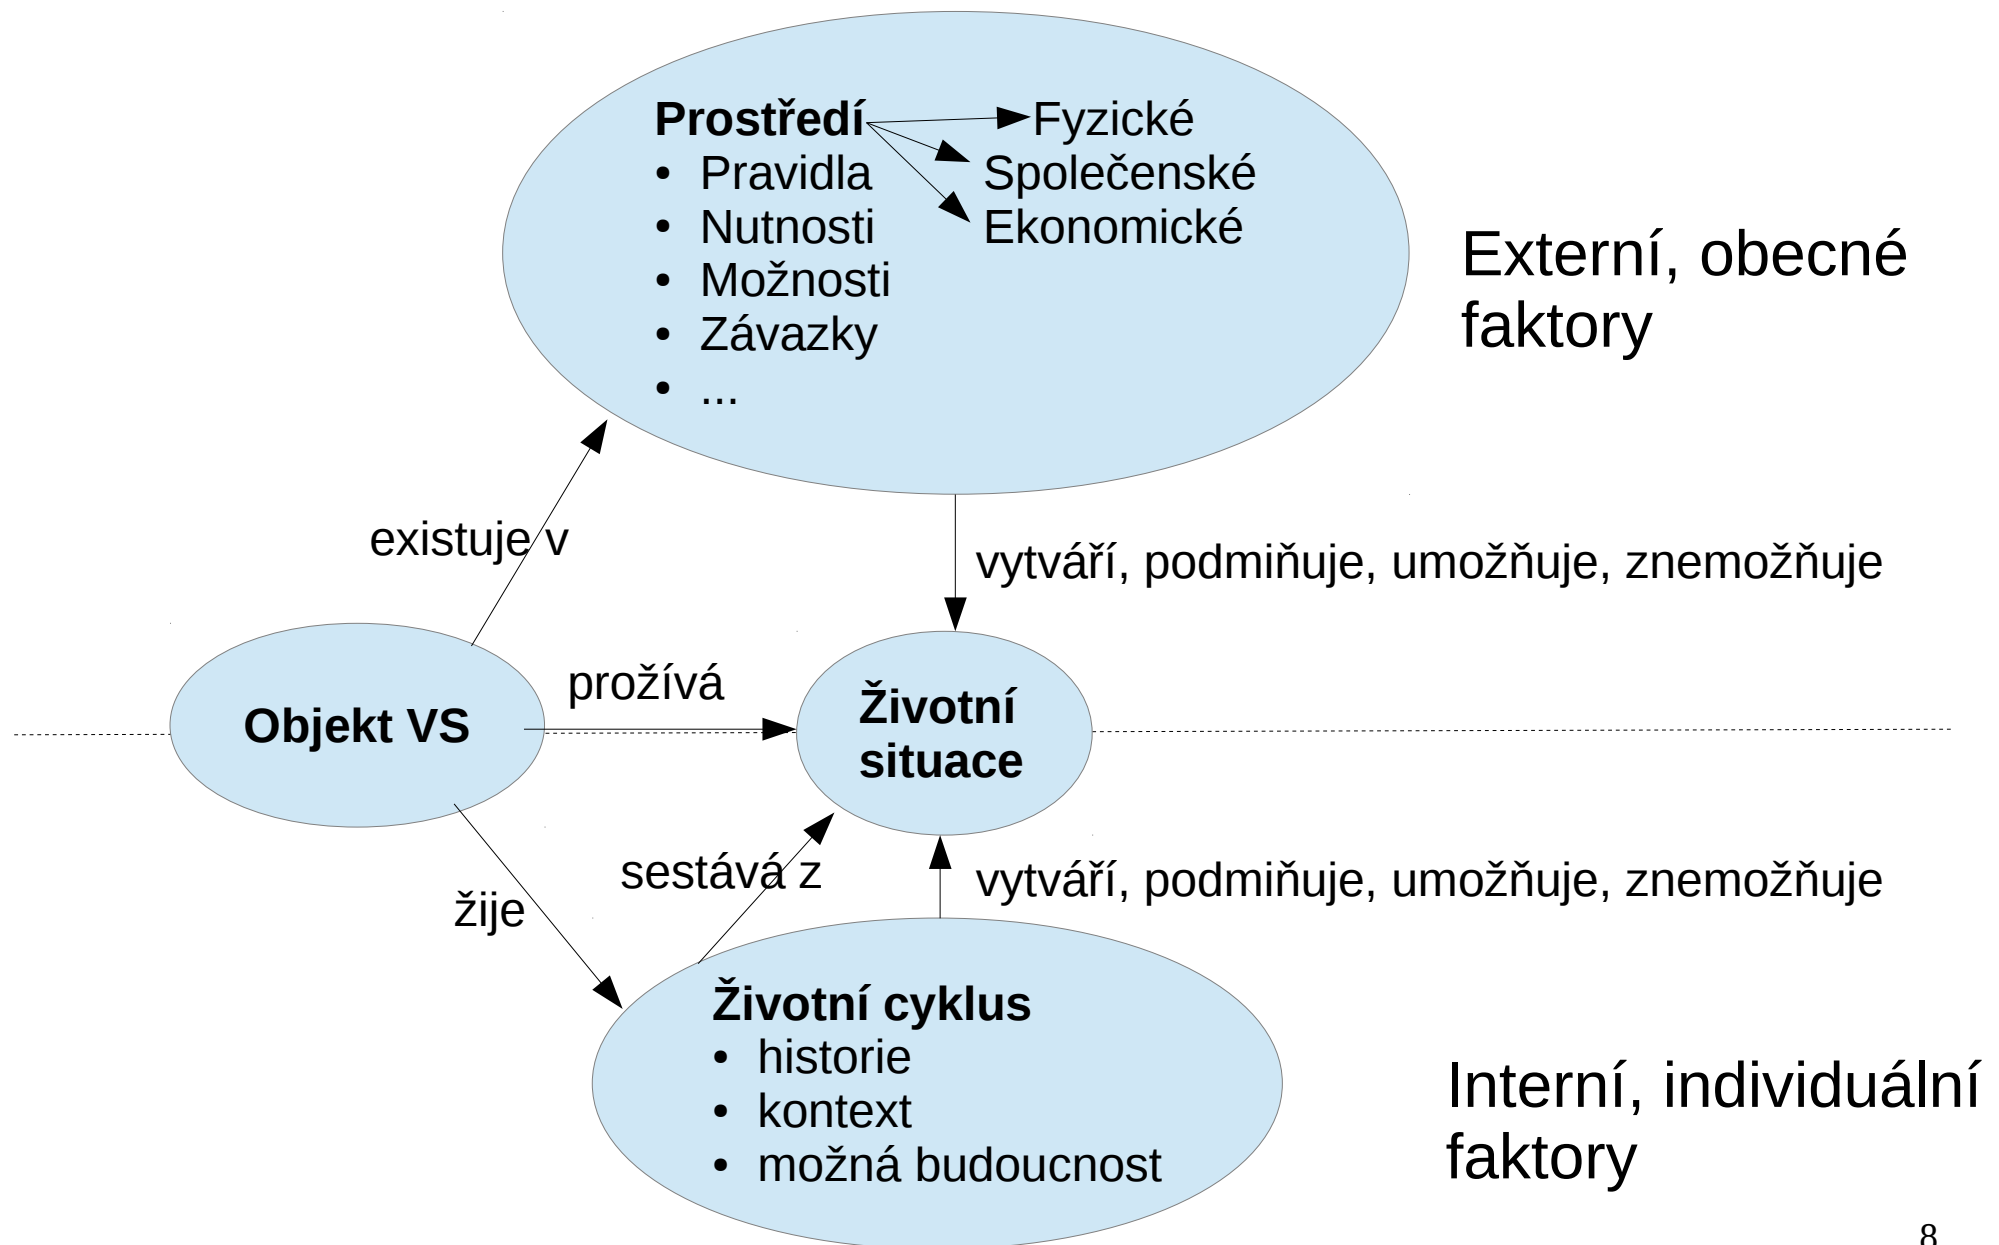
Prostředí
• Pravidla
• Nutnosti
• Možnosti
• Závazky
• ...

Fyzické
Společenské
Ekonomické

Externí, obecné faktory

existuje v

vytváří, podmiňuje, umožňuje, znemožňuje

Objekt VS

prožívá

Životní situace

sestává z

vytváří, podmiňuje, umožňuje, znemožňuje

žije

Životní cyklus
• historie
• kontext
• možná budoucnost

Interní, individuální faktory

8